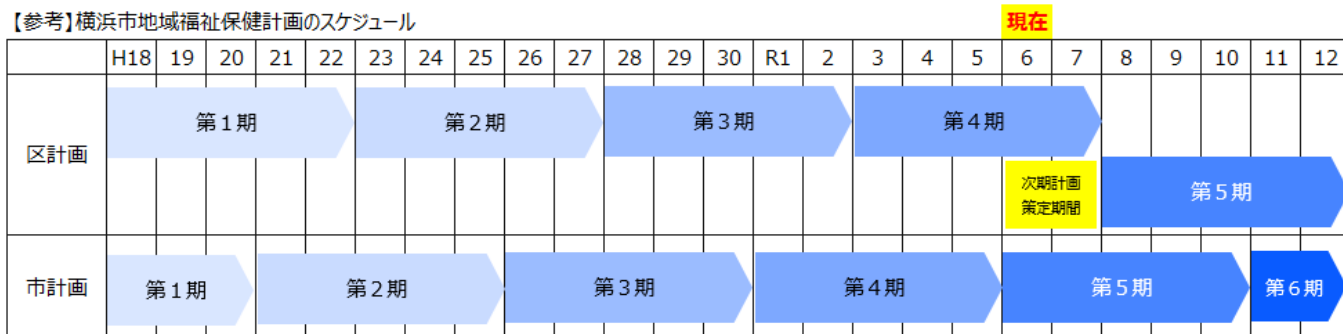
【参考】横浜市地域福祉保健計画のスケジュール

現在

| | H18 | 19 | 20 | 21 | 22 | 23 | 24 | 25 | 26 | 27 | 28 | 29 | 30 | R1 | 2 | 3 | 4 | 5 | 6 | 7 | 8 | 9 | 10 | 11 | 12 |
|---|---|---|---|---|---|---|---|---|---|---|---|---|---|---|---|---|---|---|---|---|---|---|---|---|---|
| 区計画 | 第１期 | | | | | 第２期 | | | | | 第３期 | | | | | 第４期 | | | 次期計画策定期間 | | 第５期 | | | | |
| 市計画 | 第１期 | | | 第２期 | | | | | 第３期 | | | | | 第４期 | | | | | 第５期 | | | | | 第６期 | |